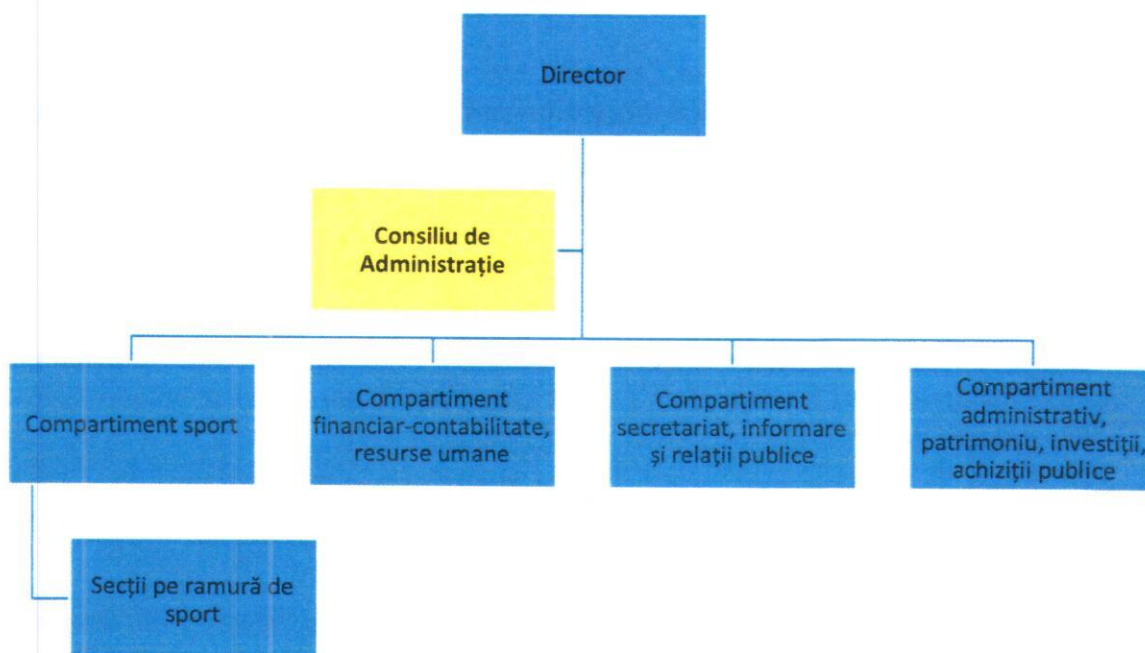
Director

Consiliu de Administrație

Compartiment sport

Compartiment financiar-contabilitate, resurse umane

Compartiment secretariat, informare și relații publice

Compartiment administrativ, patrimoniu, investiții, achiziții publice

Secții pe ramură de sport